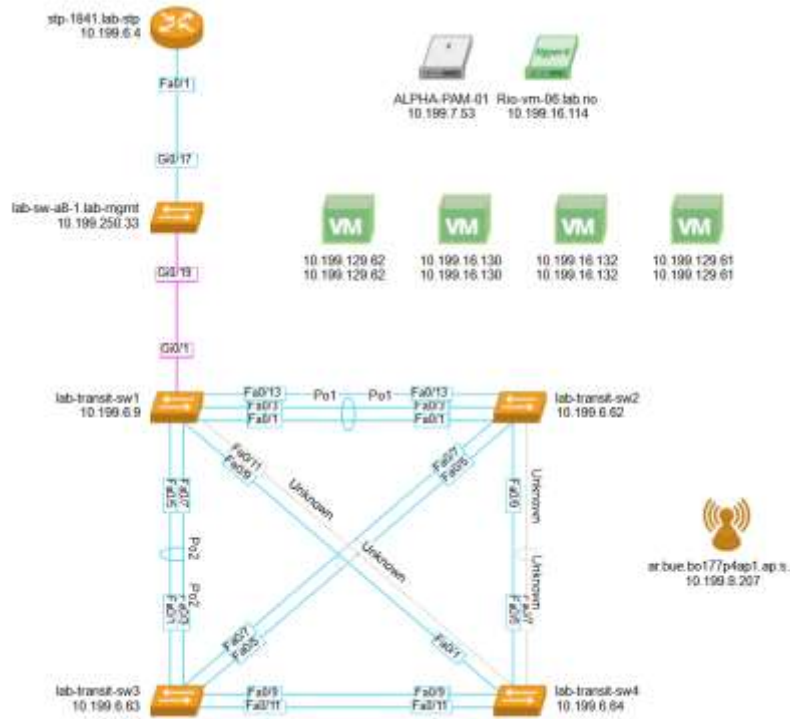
stp-1841.lab-stp
10.199.6.4

Fa0/1

Gi0/17

lab-sw-a8-1.lab-mgmt
10.199.250.33

Gi0/19

Gi0/1

ALPHA-PAM-01
10.199.7.53

Rio-vm-06.lab.rio
10.199.16.114

VM
10.199.129.62
10.199.129.62

VM
10.199.16.130
10.199.16.130

VM
10.199.16.132
10.199.16.132

VM
10.199.129.61
10.199.129.61

lab-transit-sw1
10.199.6.9

Fa0/13
Fa0/3
Fa0/1
Po1
Po1
Fa0/13
Fa0/3
Fa0/1

lab-transit-sw2
10.199.6.62

Fa0/11
Fa0/9
Unknown
Fa0/7
Fa0/5
Fa0/6
Unknown

Fa0/7
Fa0/5
Po2
Po2
Fa0/3
Fa0/1

Unknown
Unknown
Fa0/7
Fa0/6

Fa0/7
Fa0/5
Fa0/1

ar.bue.bo177p4ap1.ap.s.
10.199.8.207

lab-transit-sw3
10.199.6.63

Fa0/9
Fa0/11
Fa0/9
Fa0/11

lab-transit-sw4
10.199.6.64